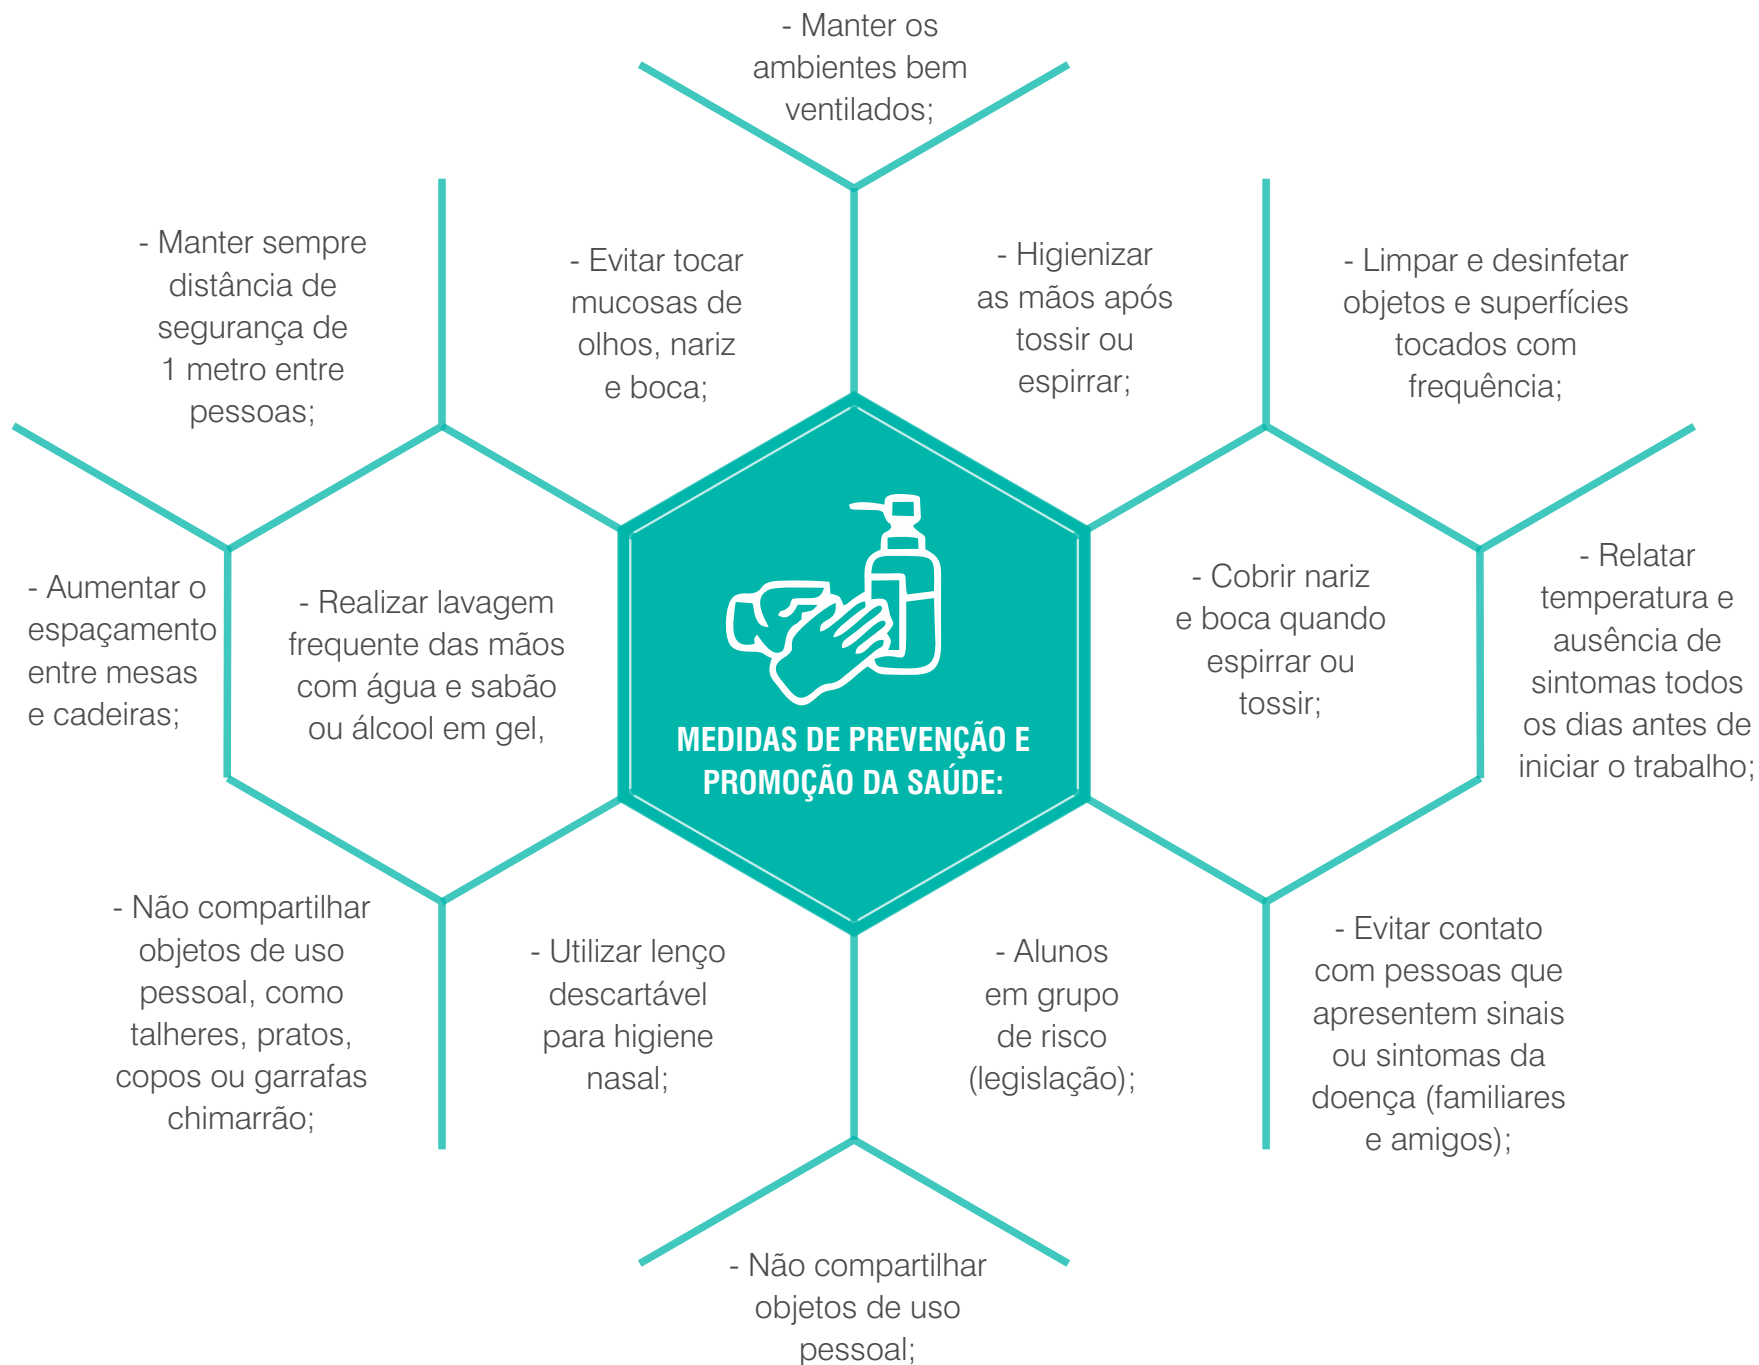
MEDIDAS DE PREVENÇÃO E PROMOÇÃO DA SAÚDE:

- Manter os ambientes bem ventilados;

- Manter sempre distância de segurança de 1 metro entre pessoas;

- Evitar tocar mucosas de olhos, nariz e boca;

- Higienizar as mãos após tossir ou espirrar;

- Limpar e desinfetar objetos e superfícies tocados com frequência;

- Aumentar o espaçamento entre mesas e cadeiras;

- Realizar lavagem frequente das mãos com água e sabão ou álcool em gel,

- Cobrir nariz e boca quando espirrar ou tossir;

- Relatar temperatura e ausência de sintomas todos os dias antes de iniciar o trabalho;

- Não compartilhar objetos de uso pessoal, como talheres, pratos, copos ou garrafas chimarrão;

- Utilizar lenço descartável para higiene nasal;

- Alunos em grupo de risco (legislação);

- Evitar contato com pessoas que apresentem sinais ou sintomas da doença (familiares e amigos);

- Não compartilhar objetos de uso pessoal;